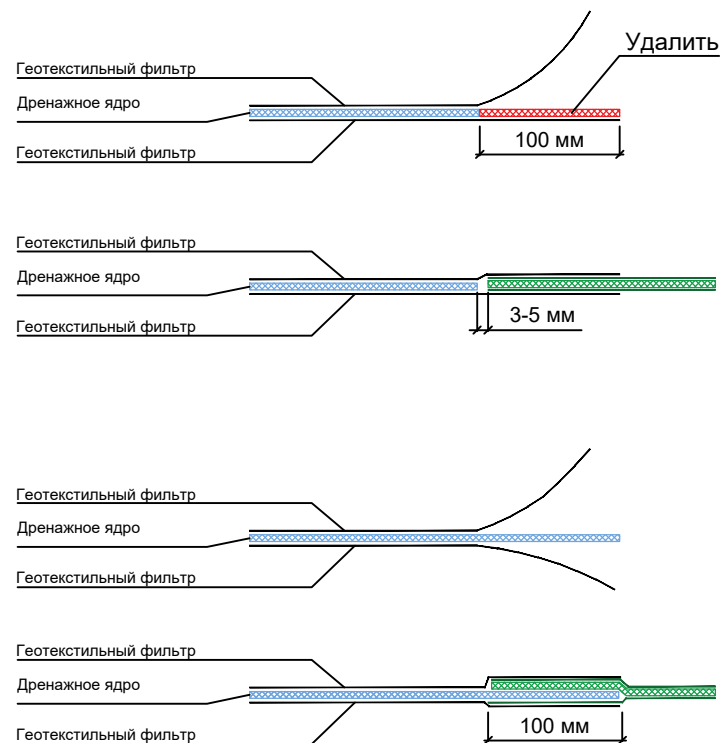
Геотекстильный фильтр
Дренажное ядро
Геотекстильный фильтр
Удалить
100 мм

Геотекстильный фильтр
Дренажное ядро
Геотекстильный фильтр
3-5 мм

Геотекстильный фильтр
Дренажное ядро
Геотекстильный фильтр

Геотекстильный фильтр
Дренажное ядро
Геотекстильный фильтр
100 мм